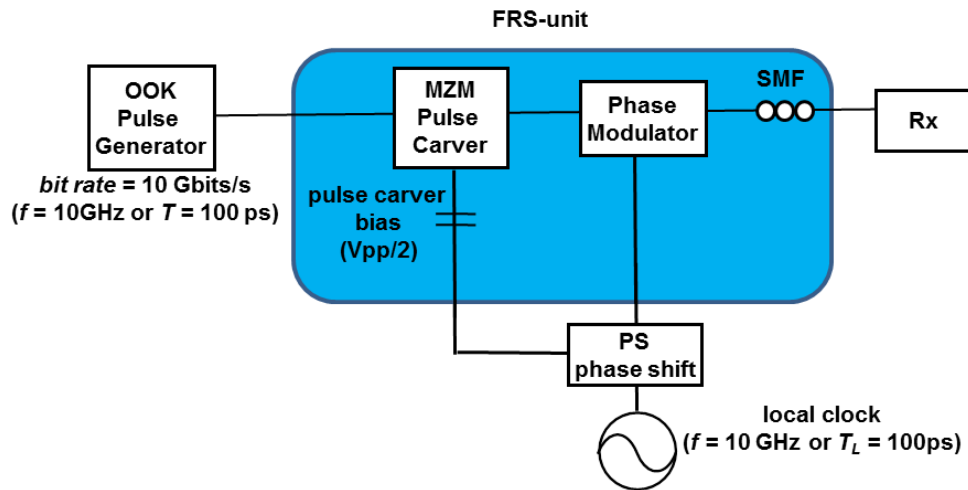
FRS-unit

OOK Pulse Generator

bit rate = 10 Gbits/s
($f$ = 10GHz or $T$ = 100 ps)

MZM Pulse Carver

Phase Modulator

SMF

Rx

pulse carver bias (Vpp/2)

PS phase shift

local clock
($f$ = 10 GHz or $T_L$ = 100ps)